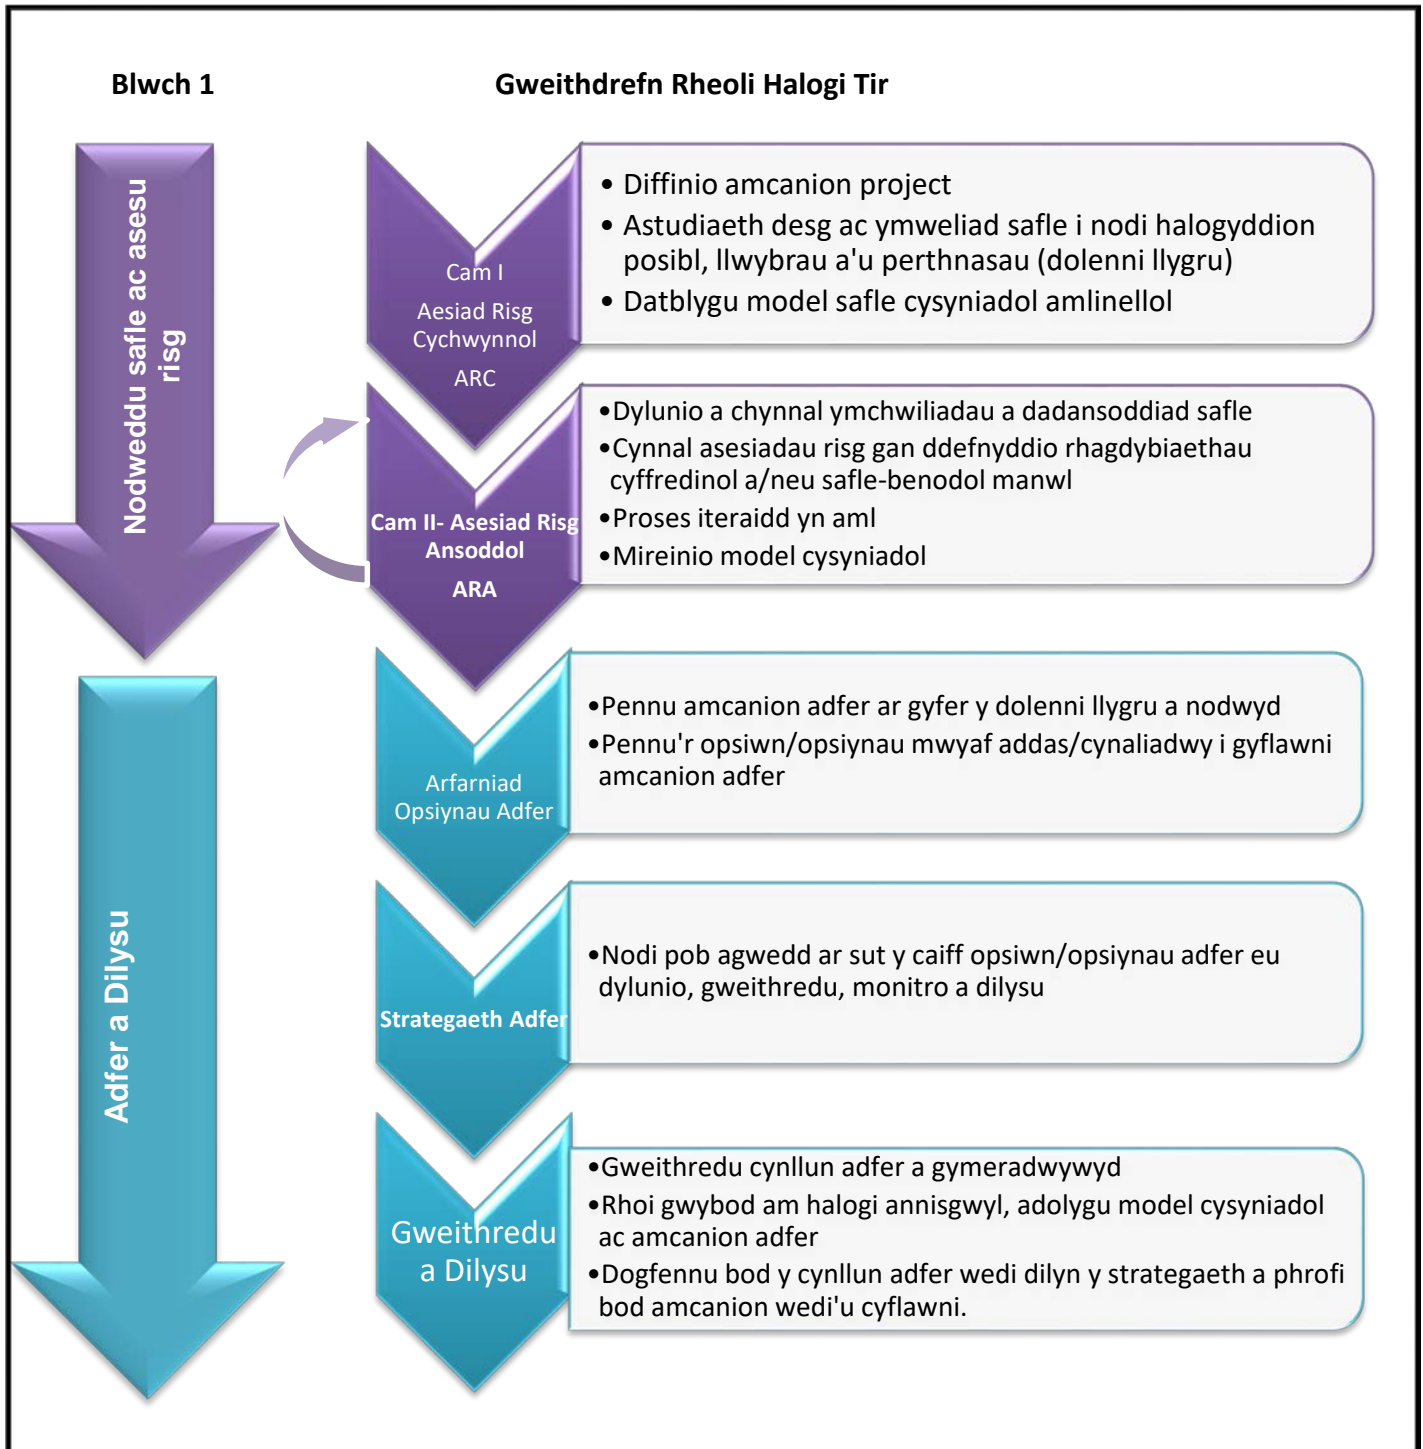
Blwch 1

Gweithdrefn Rheoli Halogi Tir

Nodweddu safle ac asesu risg

Cam I

Aesiad Risg Cychwynnol

ARC

• Diffinio amcanion project
• Astudiaeth desg ac ymweliad safle i nodi halogyddion posibl, llwybrau a'u perthnasau (dolenni llygru)
• Datblygu model safle cysyniadol amlinellol

Cam II- Asesiad Risg Ansoddol

ARA

•Dylunio a chynnal ymchwiliadau a dadansoddiad safle
•Cynnal asesiadau risg gan ddefnyddio rhagdybiaethau cyffredinol a/neu safle-benodol manwl
•Proses iteraidd yn aml
•Mireinio model cysyniadol

Adfer a Dilysu

Arfarniad Opsiynau Adfer

•Pennu amcanion adfer ar gyfer y dolenni llygru a nodwyd
•Pennu'r opsiwn/opsiynau mwyaf addas/cynaliadwy i gyflawni amcanion adfer

Strategaeth Adfer

•Nodi pob agwedd ar sut y caiff opsiwn/opsiynau adfer eu dylunio, gweithredu, monitro a dilysu

Gweithredu a Dilysu

•Gweithredu cynllun adfer a gymeradwywyd
•Rhoi gwybod am halogi annisgwyl, adolygu model cysyniadol ac amcanion adfer
•Dogfennu bod y cynllun adfer wedi dilyn y strategaeth a phrofi bod amcanion wedi'u cyflawni.